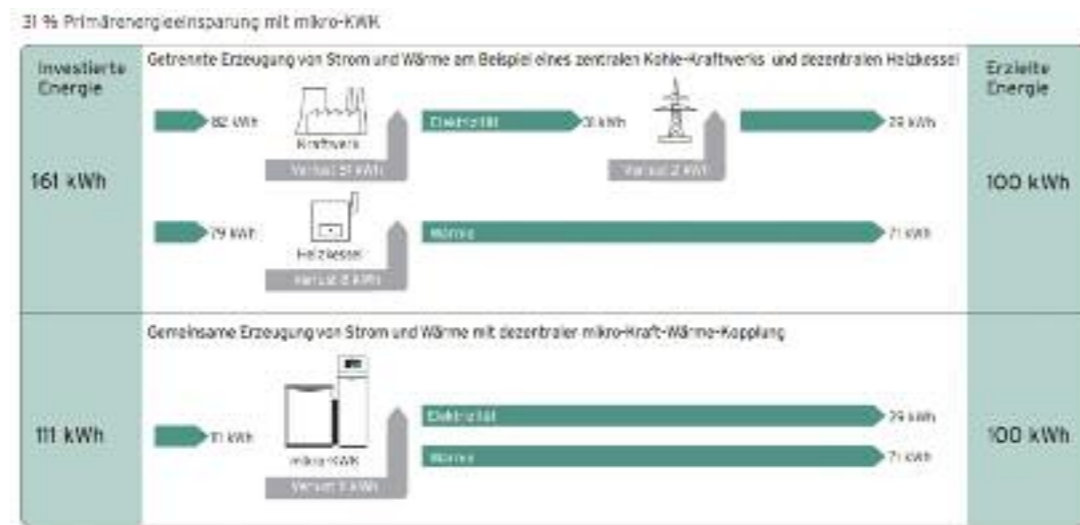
31 % Primärenergieeinsparung mit mikro-KWK

Investierte Energie

161 kWh

Getrennte Erzeugung von Strom und Wärme am Beispiel eines zentralen Kohle-Kraftwerks und dezentralen Heizkessel

82 kWh

Kraftwerk

Verlust 51 kWh

Elektrizität 31 kWh

Verlust 2 kWh

29 kWh

79 kWh

Heizkessel

Verlust 8 kWh

Wärme

71 kWh

Erzielte Energie

100 kWh

111 kWh

Gemeinsame Erzeugung von Strom und Wärme mit dezentraler mikro-Kraft-Wärme-Kopplung

111 kWh

mikro-KWK

Verlust 11 kWh

Elektrizität 29 kWh

Wärme 71 kWh

100 kWh